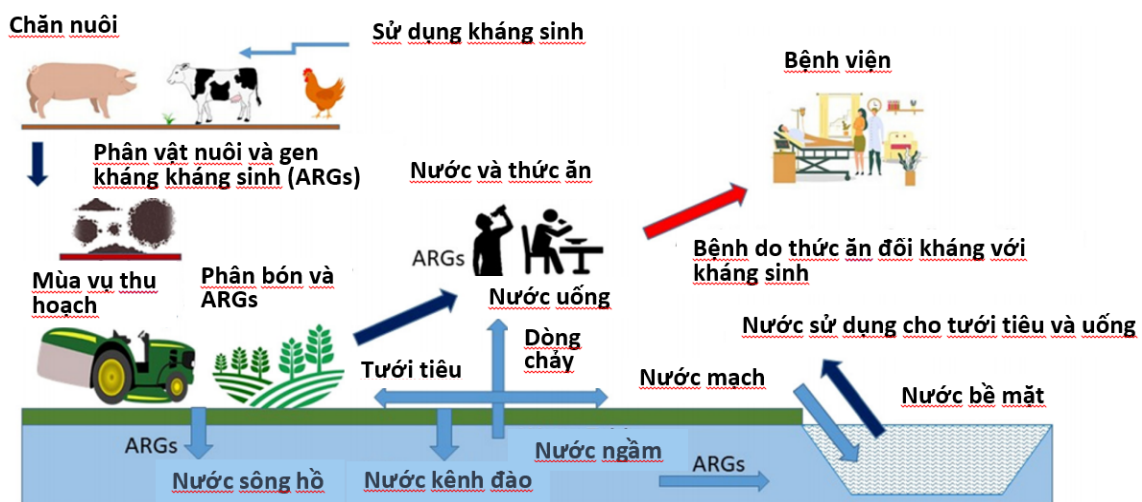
Chăn nuôi

Sử dụng kháng sinh

Bệnh viện

Phân vật nuôi và gen kháng kháng sinh (ARGs)

Nước và thức ăn

ARGs

Bệnh do thức ăn đối kháng với kháng sinh

Mùa vụ thu hoạch

Phân bón và ARGs

Nước uống

Dòng chảy

Nước sử dụng cho tưới tiêu và uống

Tưới tiêu

Nước mạch

Nước bề mặt

ARGs

Nước ngầm

ARGs

Nước sông hồ

Nước kênh đào